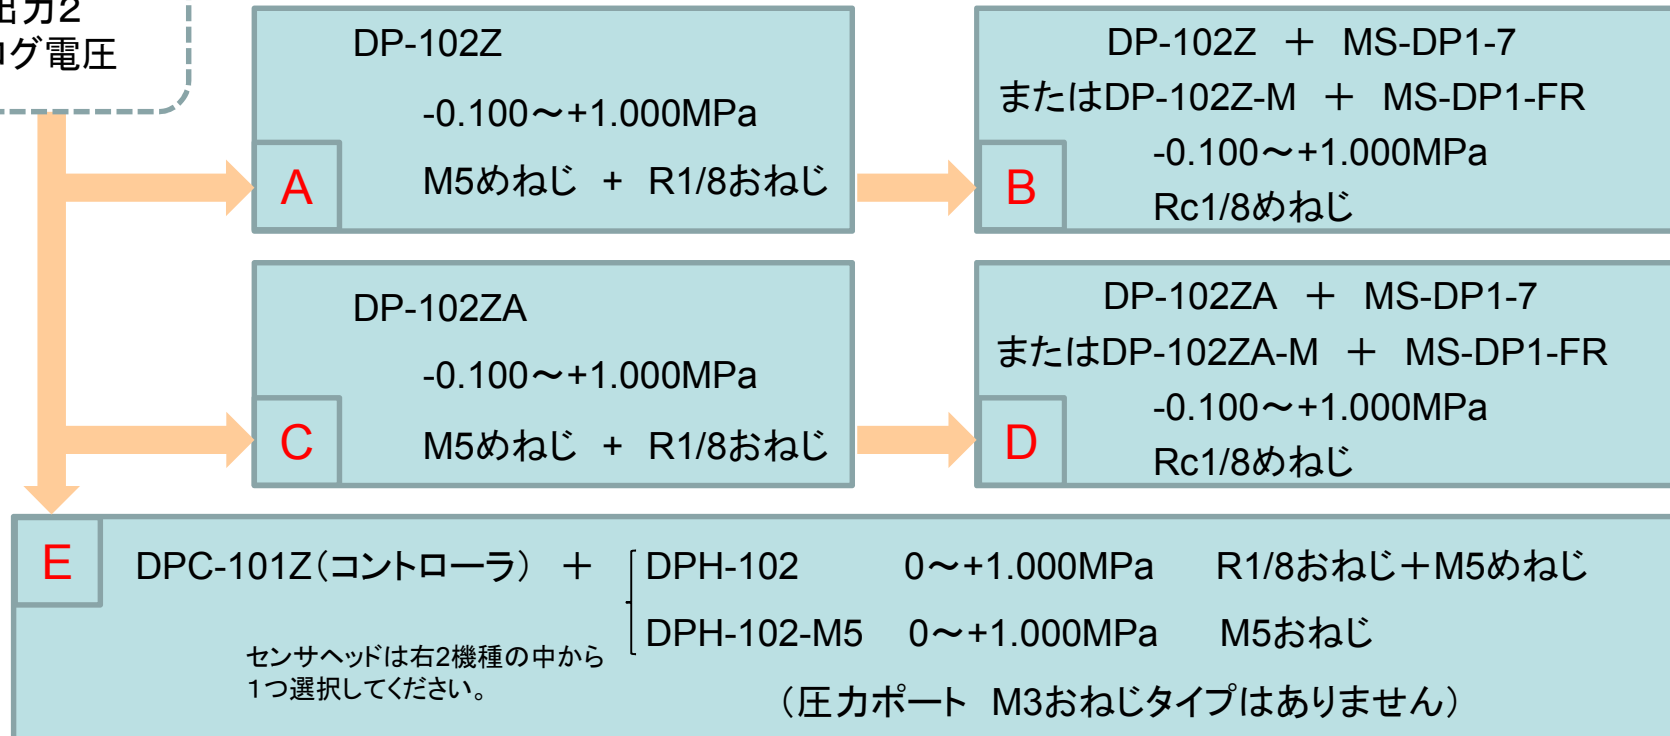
出力2
ログ電圧

DP-102Z
-0.100～+1.000MPa
A
M5めねじ ＋ R1/8おねじ

DP-102Z ＋ MS-DP1-7
またはDP-102Z-M ＋ MS-DP1-FR
-0.100～+1.000MPa
B
Rc1/8めねじ

DP-102ZA
-0.100～+1.000MPa
C
M5めねじ ＋ R1/8おねじ

DP-102ZA ＋ MS-DP1-7
またはDP-102ZA-M ＋ MS-DP1-FR
-0.100～+1.000MPa
D
Rc1/8めねじ

E
DPC-101Z（コントローラ） ＋
DPH-102 0～+1.000MPa R1/8おねじ＋M5めねじ
DPH-102-M5 0～+1.000MPa M5おねじ
センサヘッドは右2機種の中から1つ選択してください。
（圧力ポート M3おねじタイプはありません）